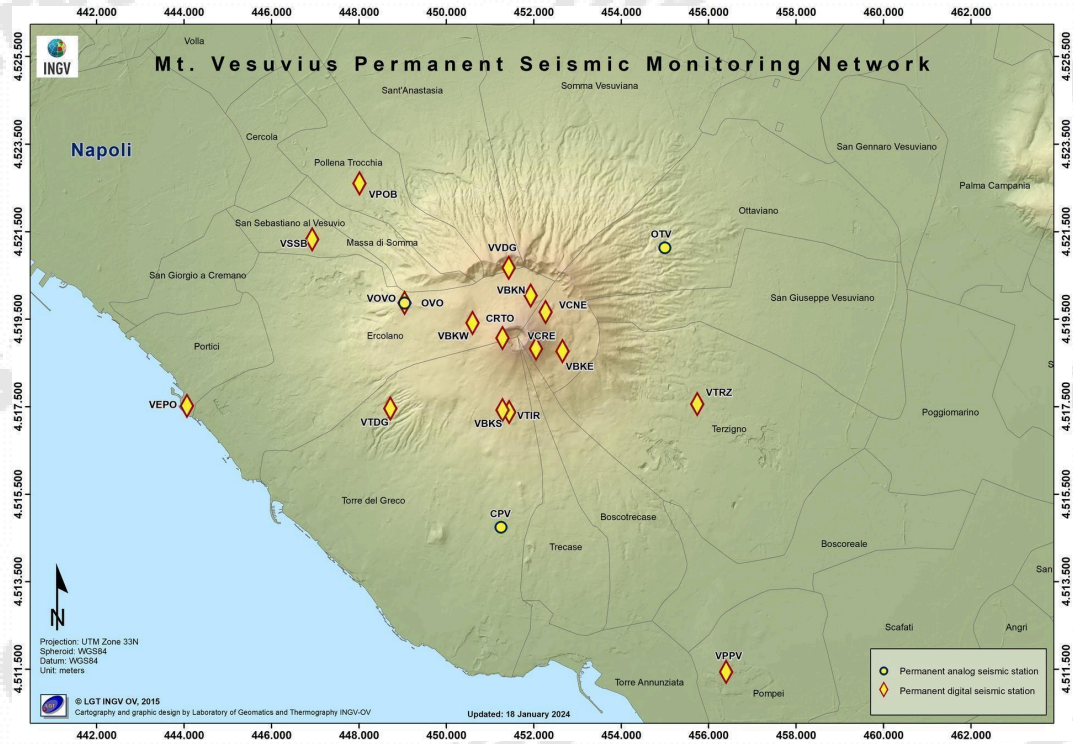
442.000 444.000 446.000 448.000 450.000 452.000 454.000 456.000 458.000 460.000 462.000

INGV

Mt. Vesuvius Permanent Seismic Monitoring Network

4.525.500
4.523.500
4.521.500
4.519.500
4.517.500
4.515.500
4.513.500
4.511.500

Volla
Sant'Anastasia
Somma Vesuviana
Napoli
Cercola
Pollena Trocchia
VPOB
San Gennaro Vesuviano
Palma Campania
Ottaviano
San Sebastiano al Vesuvio
VSSB
Massa di Somma
VVDG
OTV
San Giorgio a Cremano
VOVO
OVO
VBKN
VCNE
San Giuseppe Vesuviano
Ercolano
VBKW
CRTO
VCRE
VBKE
Portici
VEPO
VTDG
VBKS
VTIR
VTRZ
Terzigno
Poggiomarino
Torre del Greco
CPV
Boscotrecase
Trecase
Boscoreale
San
Scafati
Angri
VPPV
Torre Annunziata
Pompei

N

Projection: UTM Zone 33N
Spheroid: WGS84
Datum: WGS84
Unit: meters

© LGT INGV OV, 2015
Cartography and graphic design by Laboratory of Geomatics and Thermography INGV-OV

Updated: 18 January 2024

Permanent analog seismic station
Permanent digital seismic station

442.000 444.000 446.000 448.000 450.000 452.000 454.000 456.000 458.000 460.000 462.000

4.525.500
4.523.500
4.521.500
4.519.500
4.517.500
4.515.500
4.513.500
4.511.500